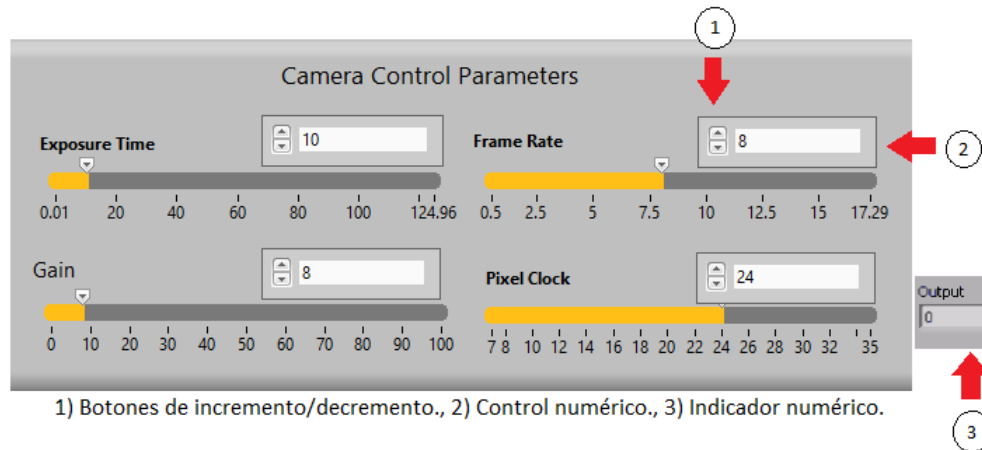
1

Camera Control Parameters

Exposure Time
10
0.01 20 40 60 80 100 124.96

Frame Rate
8
2
0.5 2.5 5 7.5 10 12.5 15 17.29

Gain
8
0 10 20 30 40 50 60 70 80 90 100

Pixel Clock
24
7 8 10 12 14 16 18 20 22 24 26 28 30 32 35

Output
0

3

1) Botones de incremento/decremento., 2) Control numérico., 3) Indicador numérico.